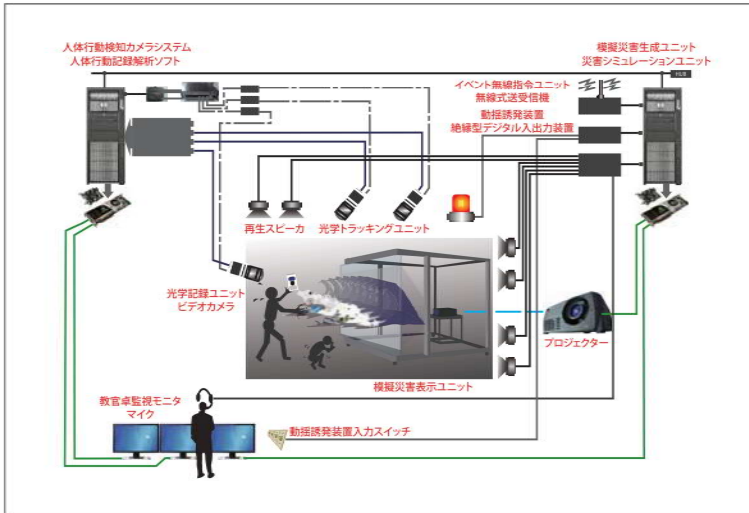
人体行動検知カメラシステム
人体行動記録解析ソフト

模擬災害生成ユニット
災害シミュレーションユニット

イベント無線指令ユニット
無線式送受信機
動揺誘発装置
絶縁型デジタル入出力装置

再生スピーカ
光学トラッキングユニット

光学記録ユニット
ビデオカメラ

プロジェクター

模擬災害表示ユニット

教官卓監視モニタ
マイク

動揺誘発装置入力スイッチ